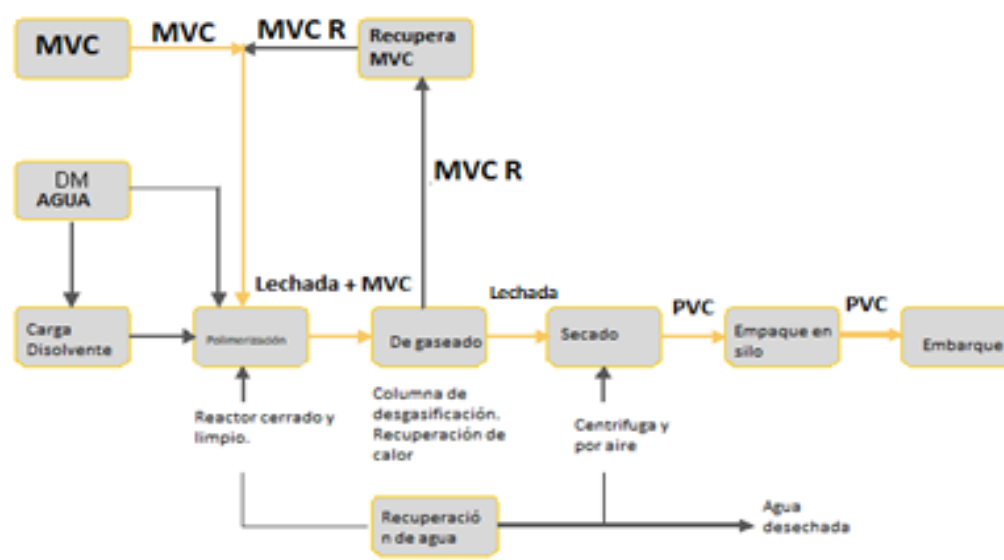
MVC

MVC

MVC R

Recupera MVC

MVC R

DM AGUA

Lechada + MVC

Lechada

PVC

PVC

Carga Disolvente

Polimerización

De gaseado

Secado

Empaque en silo

Embarque

Columna de desgasificación. Recuperación de calor

Reactor cerrado y limpio.

Centrifuga y por aire

Recuperació n de agua

Agua desechada